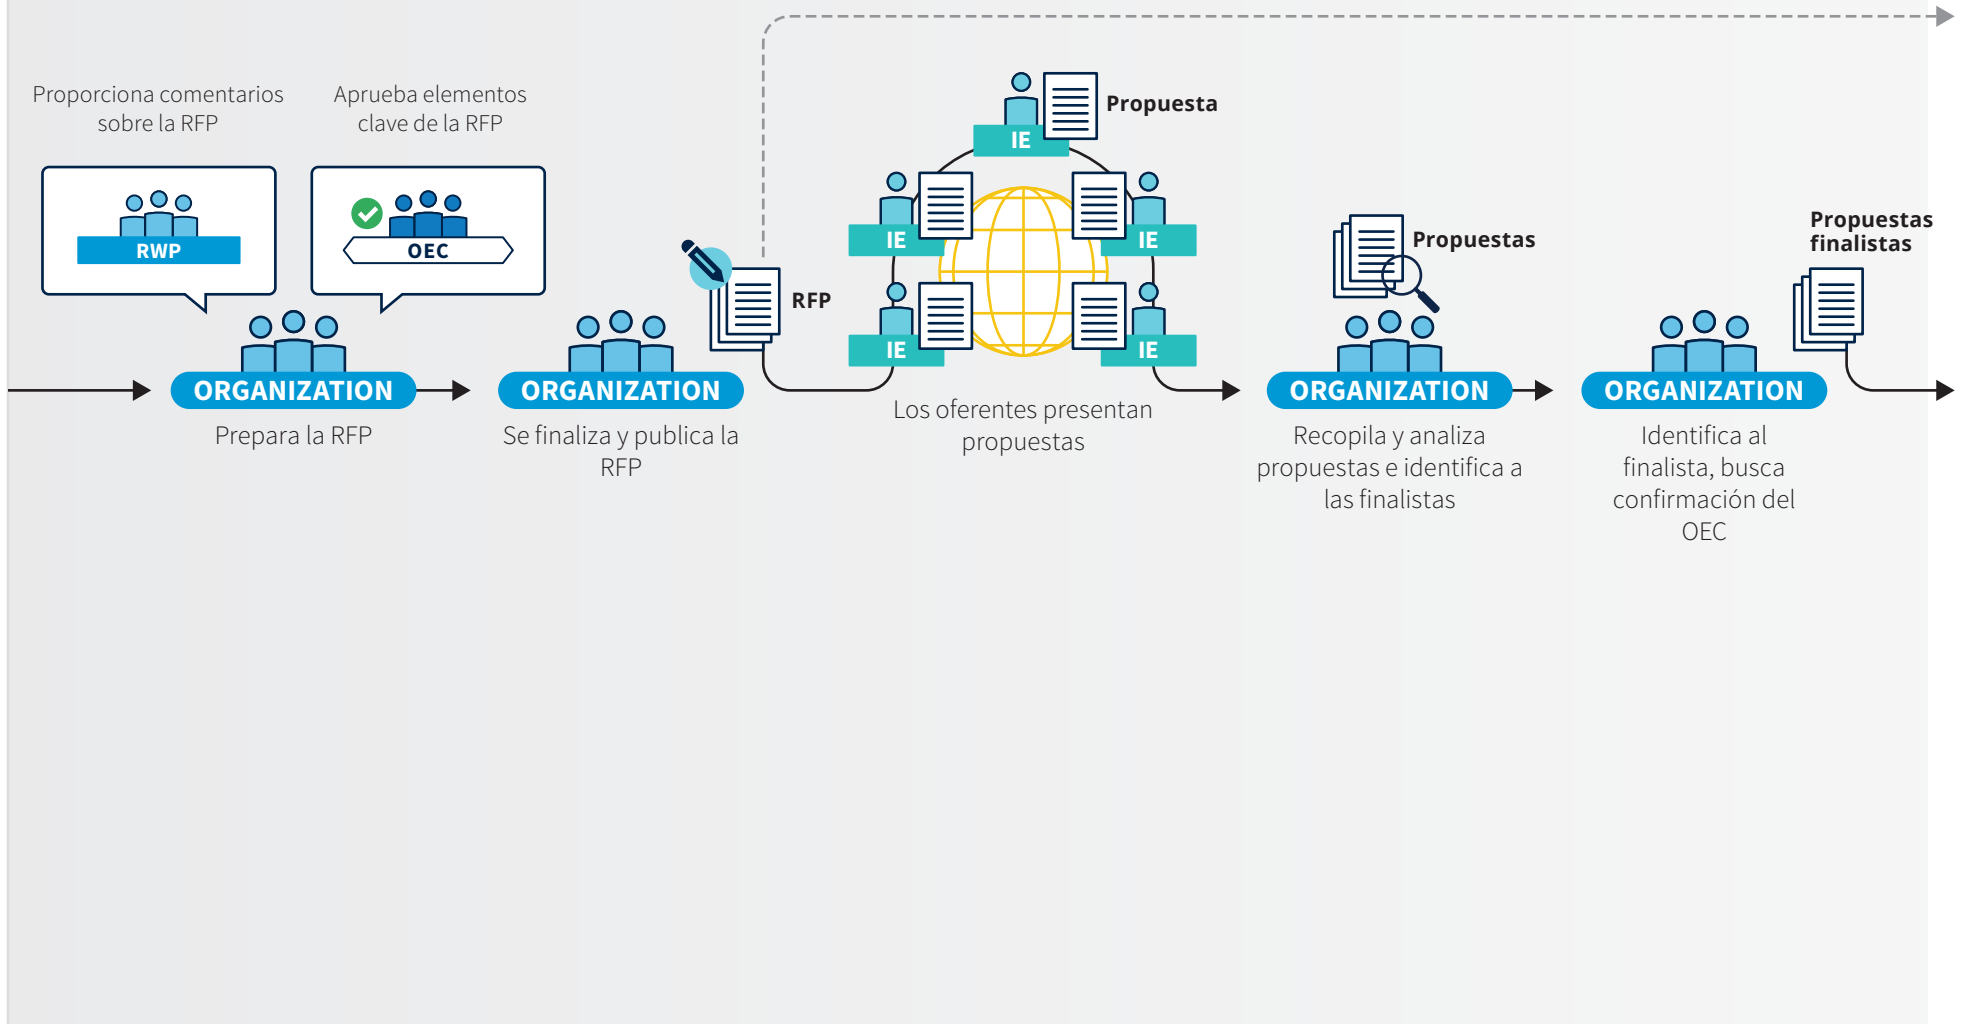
Proporciona comentarios sobre la RFP

Aprueba elementos clave de la RFP

RWP

OEC

ORGANIZATION

Prepara la RFP

ORGANIZATION

Se finaliza y publica la RFP

RFP

Propuesta

IE

IE

IE

IE

IE

Los oferentes presentan propuestas

Propuestas

ORGANIZATION

Recopila y analiza propuestas e identifica a las finalistas

Propuestas finalistas

ORGANIZATION

Identifica al finalista, busca confirmación del OEC